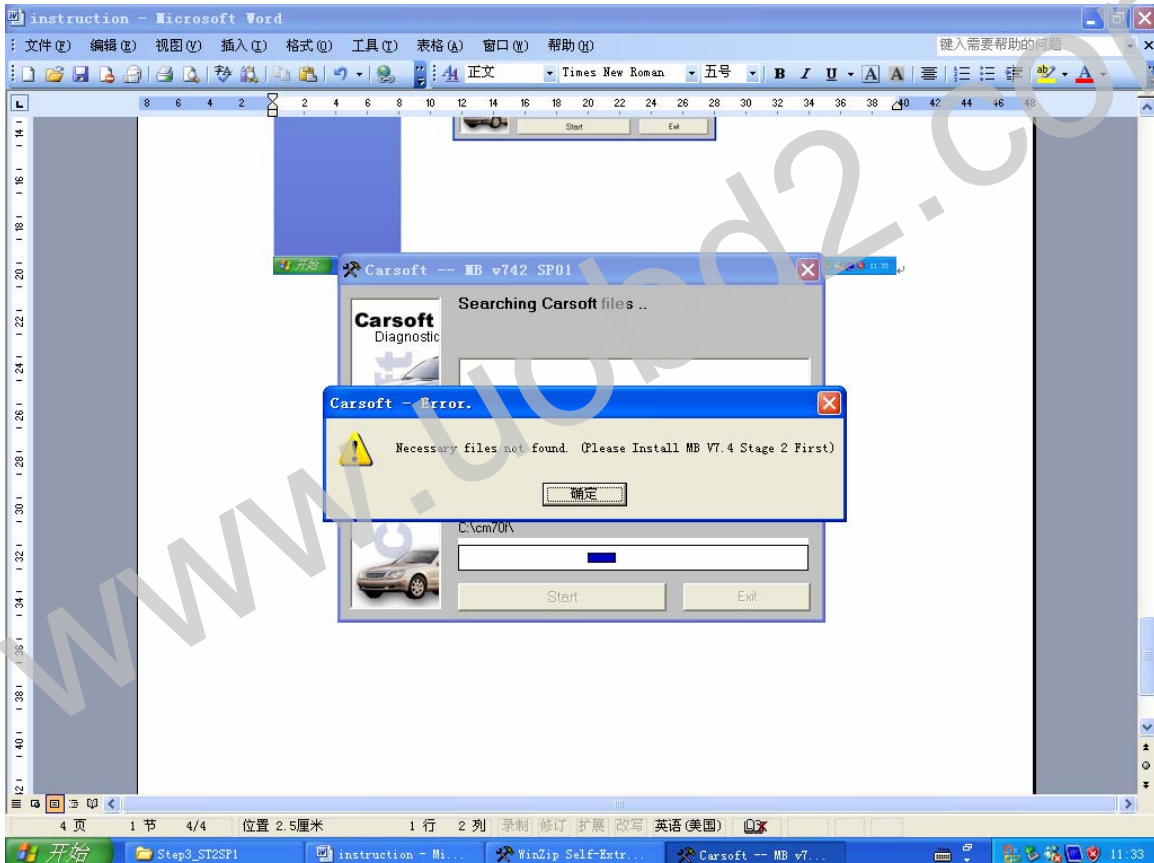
instruction - Microsoft Word

文件(F) 编辑(E) 视图(V) 插入(I) 格式(O) 工具(T) 表格(A) 窗口(W) 帮助(H)

键入需要帮助的问题

正文 Times New Roman 五号

Start Exit

开始

Carsoft -- MB v742 SP01

Searching Carsoft files ..

Carsoft
Diagnostic

Carsoft - Error.

Necessary files not found. (Please Install MB V7.4 Stage 2 First)

确定

C:\cm70f\

Start Exit

www.uobd2.com

4 页 1 节 4/4 位置 2.5厘米 1 行 2 列 录制 修订 扩展 改写 英语(美国)

开始 Step3_ST2SP1 instruction - Mi... WinZip Self-Extr... Carsoft -- MB v7... 11:33